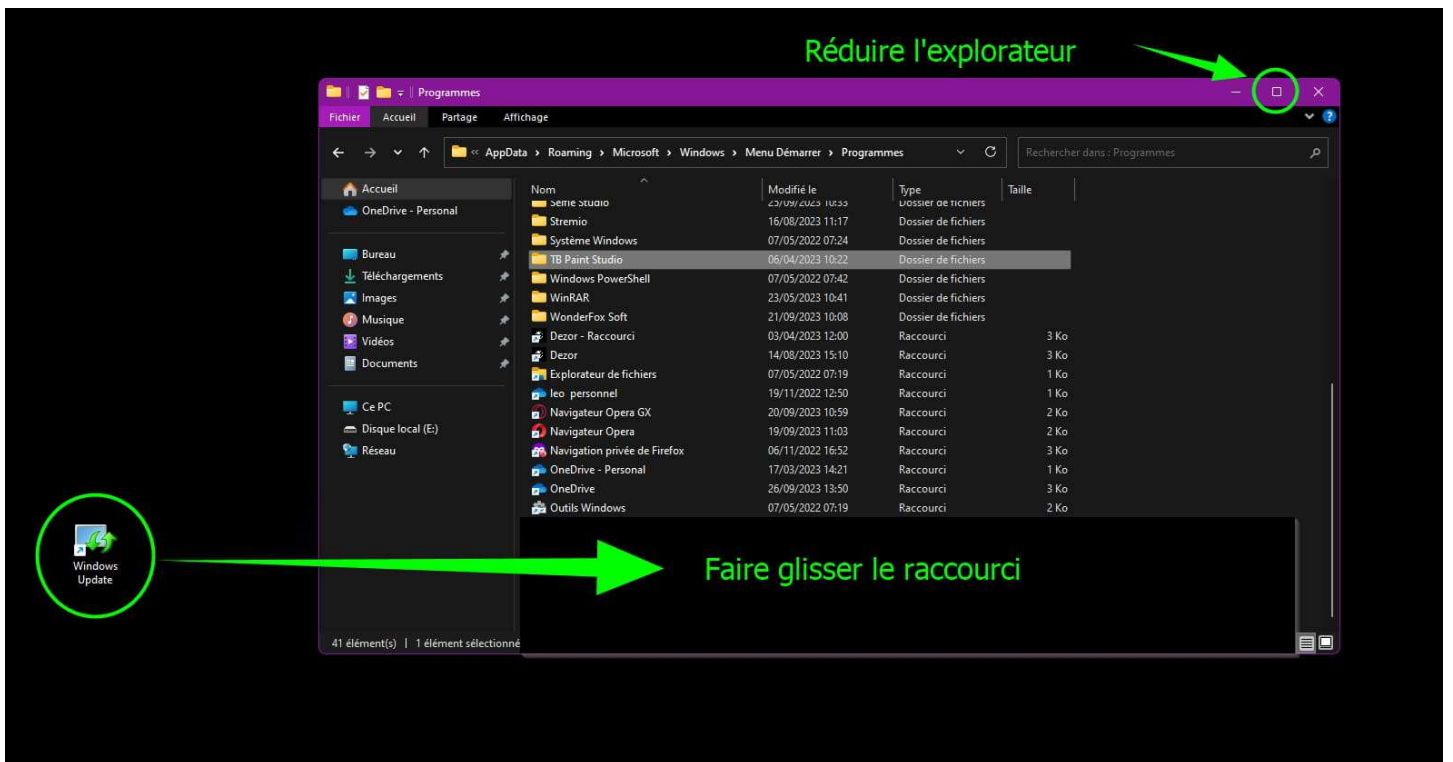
Réduire l'explorateur

Programmes

Fichier | Accueil | Partage | Affichage

« AppData › Roaming › Microsoft › Windows › Menu Démarrer › Programmes

Rechercher dans : Programmes

Accueil
OneDrive - Personal
Bureau
Téléchargements
Images
Musique
Vidéos
Documents
Ce PC
Disque local (E:)
Réseau

| Nom | Modifié le | Type | Taille |
|---|---|---|---|
| Selfie Studio | 25/09/2023 10:33 | Dossier de fichiers | |
| Stremio | 16/08/2023 11:17 | Dossier de fichiers | |
| Système Windows | 07/05/2022 07:24 | Dossier de fichiers | |
| TB Paint Studio | 06/04/2023 10:22 | Dossier de fichiers | |
| Windows PowerShell | 07/05/2022 07:42 | Dossier de fichiers | |
| WinRAR | 23/05/2023 10:41 | Dossier de fichiers | |
| WonderFox Soft | 21/09/2023 10:08 | Dossier de fichiers | |
| Dezor - Raccourci | 03/04/2023 12:00 | Raccourci | 3 Ko |
| Dezor | 14/08/2023 15:10 | Raccourci | 3 Ko |
| Explorateur de fichiers | 07/05/2022 07:19 | Raccourci | 1 Ko |
| leo personnel | 19/11/2022 12:50 | Raccourci | 1 Ko |
| Navigateur Opera GX | 20/09/2023 10:59 | Raccourci | 2 Ko |
| Navigateur Opera | 19/09/2023 11:03 | Raccourci | 2 Ko |
| Navigation privée de Firefox | 06/11/2022 16:52 | Raccourci | 3 Ko |
| OneDrive - Personal | 17/03/2023 14:21 | Raccourci | 1 Ko |
| OneDrive | 26/09/2023 13:50 | Raccourci | 3 Ko |
| Outils Windows | 07/05/2022 07:19 | Raccourci | 2 Ko |

Windows Update

Faire glisser le raccourci

41 élément(s) | 1 élément sélectionné